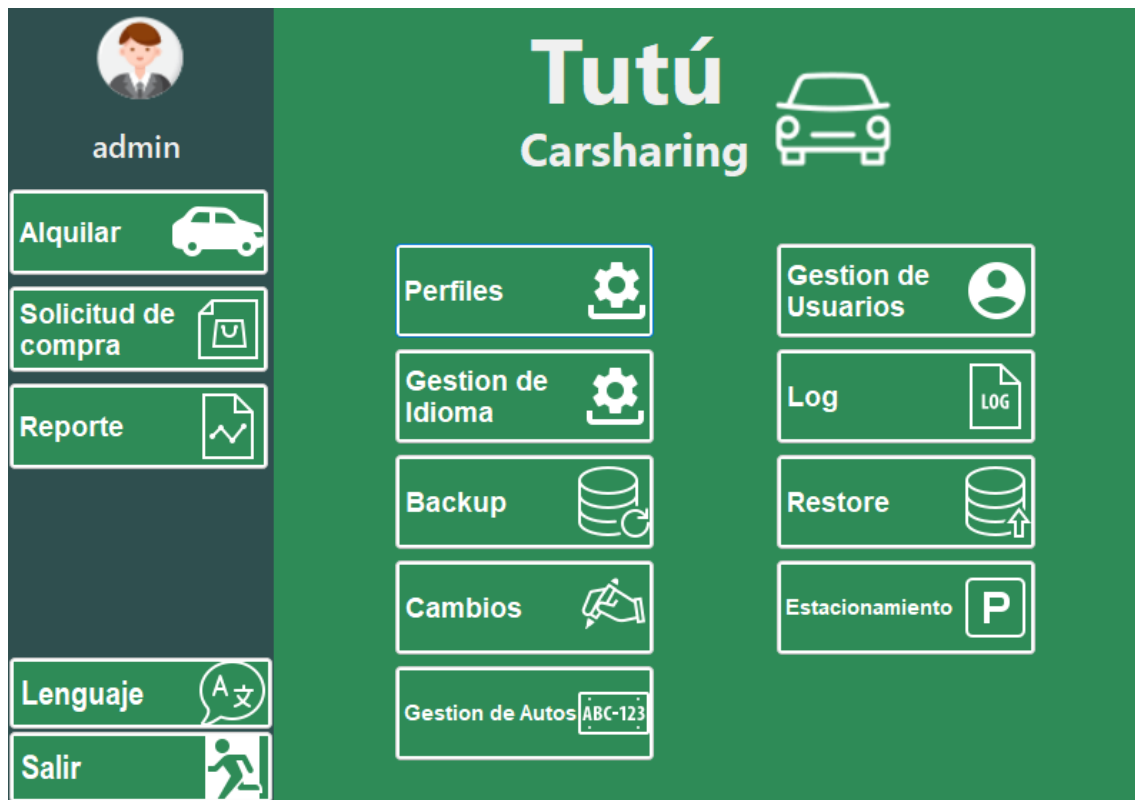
admin

Alquilar

Solicitud de compra

Reporte

Lenguaje

A 文

Salir

Tutú
Carsharing

Perfiles

Gestion de Usuarios

Gestion de Idioma

Log

LOG

Backup

Restore

Cambios

Estacionamiento

P

Gestion de Autos

ABC-123